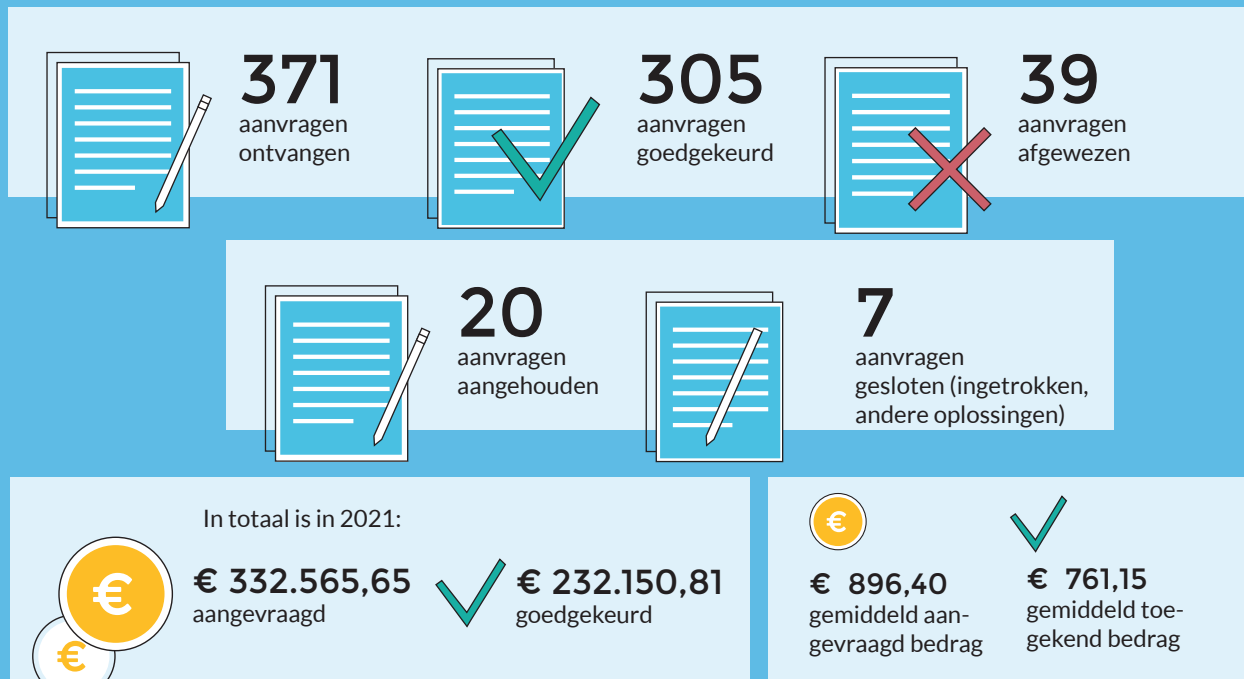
371
aanvragen ontvangen

305
aanvragen goedgekeurd

39
aanvragen afgewezen

20
aanvragen aangehouden

7
aanvragen gesloten (ingetrokken, andere oplossingen)

In totaal is in 2021:

€

€

€ 332.565,65
aangevraagd

€ 232.150,81
goedgekeurd

€

€ 896,40
gemiddeld aangevraagd bedrag

€ 761,15
gemiddeld toegekend bedrag